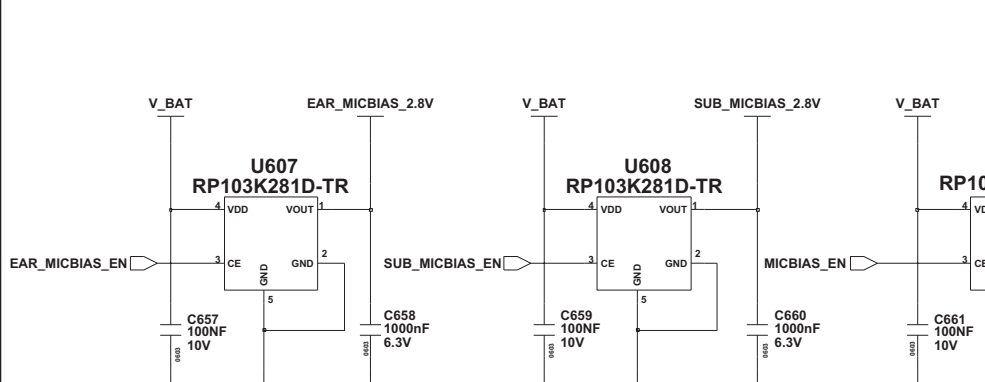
V_BAT

EAR_MICBIAS_2.8V

U607
RP103K281D-TR

4 VDD

VOUT 1

EAR_MICBIAS_EN

3 CE

GND

GND 2

5

C657
100NF
10V

0603

C658
1000nF
6.3V

0603

V_BAT

SUB_MICBIAS_2.8V

U608
RP103K281D-TR

4 VDD

VOUT 1

SUB_MICBIAS_EN

3 CE

GND

GND 2

5

C659
100NF
10V

0603

C660
1000nF
6.3V

0603

V_BAT

RP10

4 VD

MICBIAS_EN

3 CE

C661
100NF
10V

0603